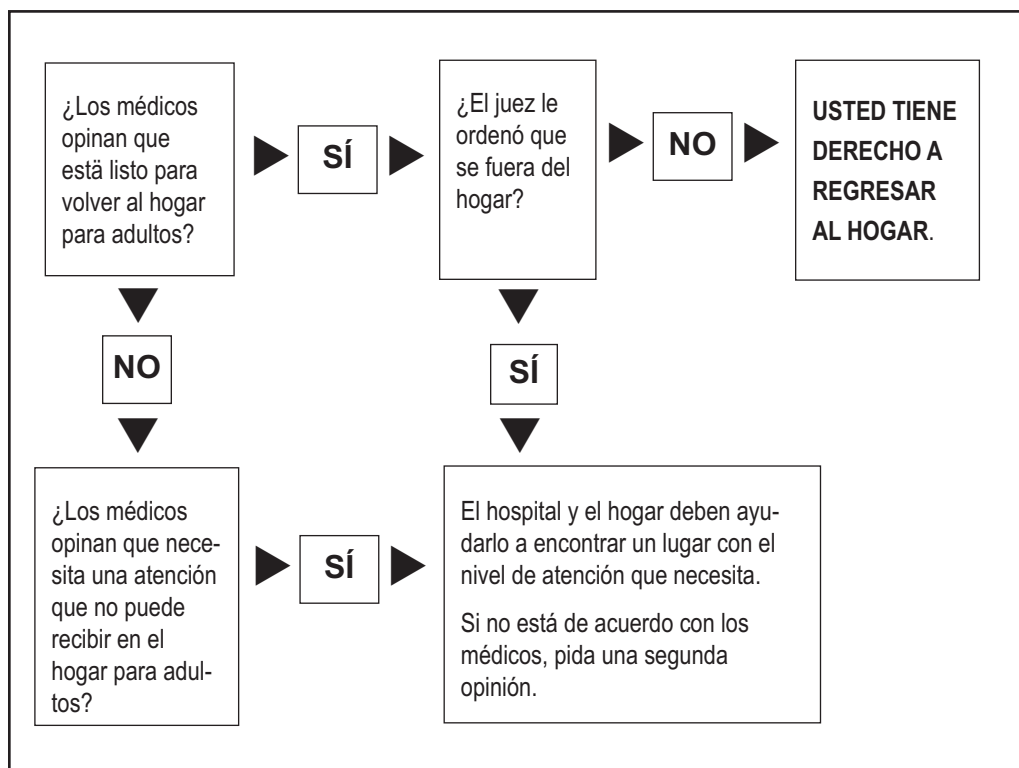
¿Los médicos opinan que está listo para volver al hogar para adultos?

SÍ

¿El juez le ordenó que se fuera del hogar?

NO

**USTED TIENE DERECHO A REGRESAR AL HOGAR**.

NO

SÍ

¿Los médicos opinan que necesita una atención que no puede recibir en el hogar para adultos?

SÍ

El hospital y el hogar deben ayudarlo a encontrar un lugar con el nivel de atención que necesita.

Si no está de acuerdo con los médicos, pida una segunda opinión.